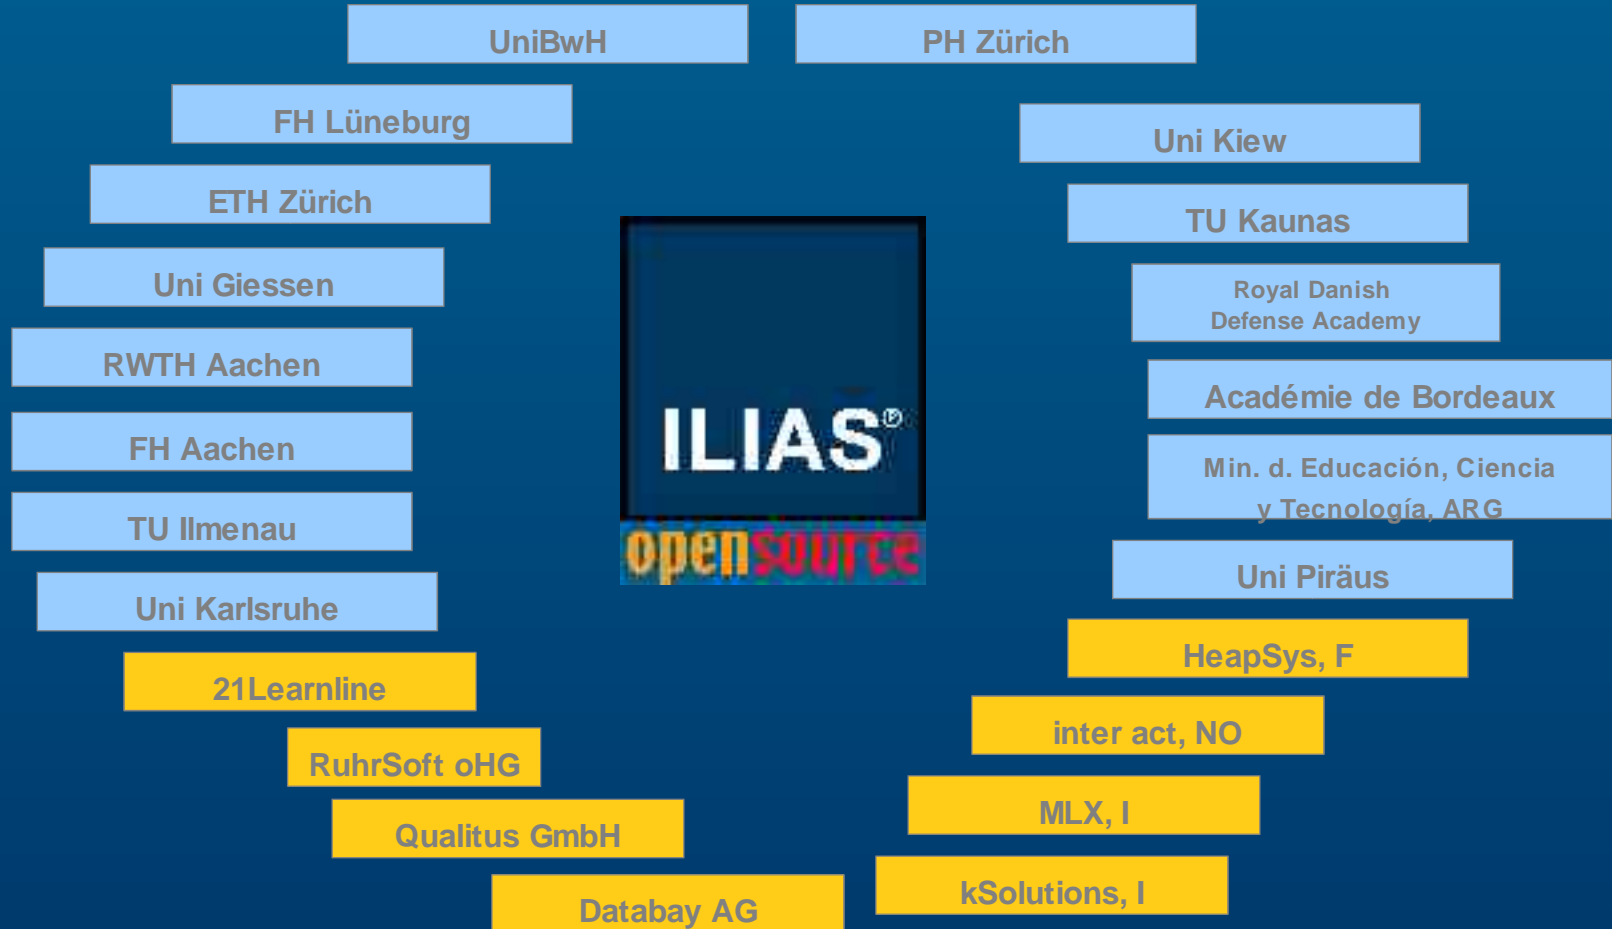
UniBwH

PH Zürich

FH Lüneburg

Uni Kiew

ETH Zürich

TU Kaunas

Uni Giessen

Royal Danish Defense Academy

RWTH Aachen

Académie de Bordeaux

FH Aachen

Min. d. Educación, Ciencia y Tecnología, ARG

TU Ilmenau

Uni Piräus

Uni Karlsruhe

ILIAS®

opensource

21Learnline

HeapSys, F

RuhrSoft oHG

inter act, NO

Qualitus GmbH

MLX, I

Databay AG

kSolutions, I